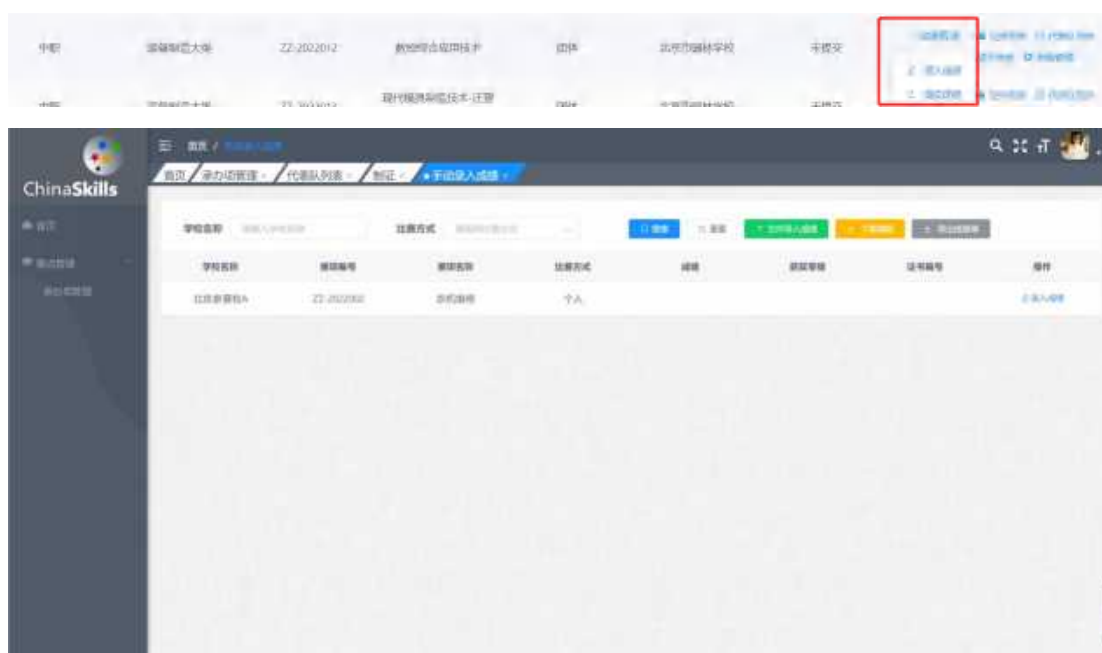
中职 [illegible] ZZ-2022012 数控综合应用技术 团体 北京市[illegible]学校 未提交 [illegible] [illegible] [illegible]

录入成绩

中职 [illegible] ZZ-2022012 现代模具制造技术·注塑 团体 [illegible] 未提交 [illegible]

ChinaSkills

首页 / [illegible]

首页 承办项管理 代表队列表 制证 手动录入成绩

首页

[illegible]

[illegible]

学校名称 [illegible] 比赛方式 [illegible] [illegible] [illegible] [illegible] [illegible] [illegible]

| 学校名称 | 赛项编号 | 赛项名称 | 比赛方式 | 成绩 | 获奖等级 | 证书编号 | 操作 |
|---|---|---|---|---|---|---|---|
| 北京参赛校A | ZZ-2022002 | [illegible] | 个人 | | | | 录入成绩 |